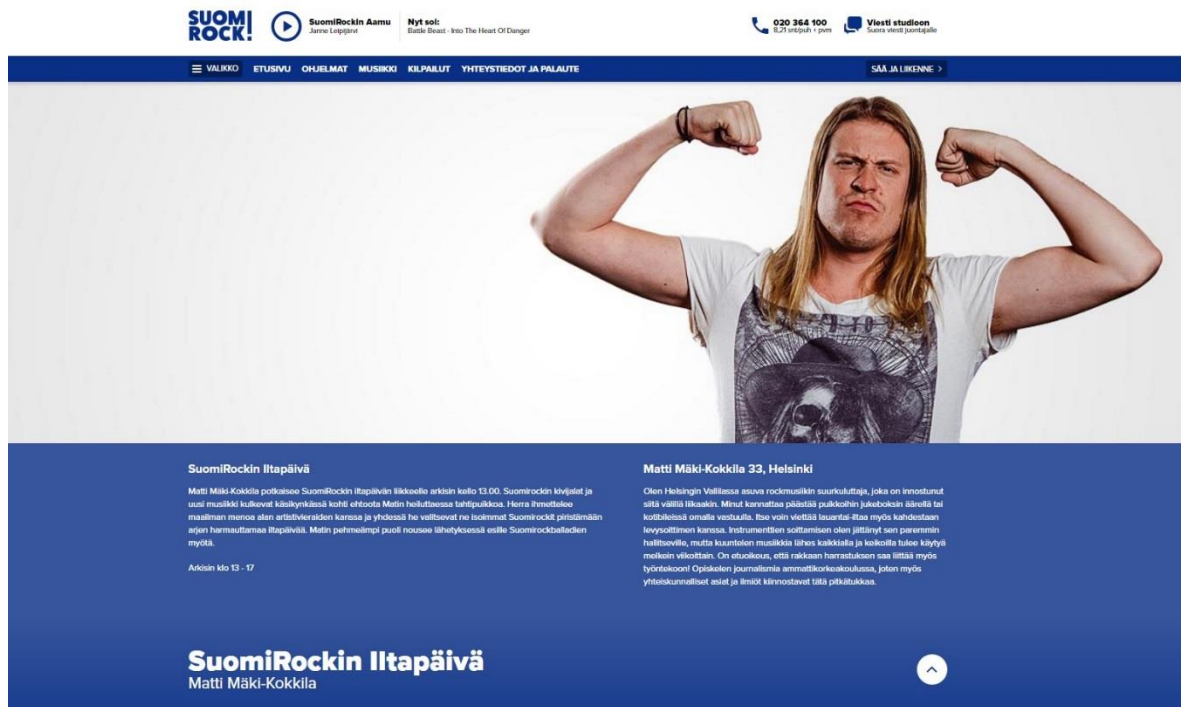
SUOMI ROCK!

SuomiRockin Aamu
Janne Leipijärvi

Nyt soi:
Battle Beast - Into The Heart Of Danger

020 364 100
8,21 snt/puh + pvm

Viesti studioon
Suora viesti juontajalle

VALIKKO ETUSIVU OHJELMAT MUSIIKKI KILPAILUT YHTEYSTIEDOT JA PALAUTE

SÄÄ JA LIIKENNE >

SuomiRockin Iltapäivä

Matti Mäki-Kokkila potkaisee SuomiRockin iltapäivän liikkeelle arkisin kello 13.00. Suomirockin kivijalat ja uusi musiikki kulkevat käsikynkässä kohti ehtoota Matin heiluttaessa tahtipuikkoa. Herra ihmettelee maailman menoa alan artistivieraiden kanssa ja yhdessä he valitsevat ne isoimmat Suomirockit piristämään arjen harmauttamaa iltapäivää. Matin pehmeämpi puoli nousee lähetyksessä esille Suomirockballadien myötä.

Arkisin klo 13 - 17

Matti Mäki-Kokkila 33, Helsinki

Olen Helsingin Vallilassa asuva rockmusiikin suurkuluttaja, joka on innostunut siitä välillä liikaakin. Minut kannattaa päästää puikkoihin jukeboksin äärellä tai kotibileissä omalla vastuulla. Itse voin viettää lauantai-iltaa myös kahdestaan levysoittimen kanssa. Instrumenttien soittamisen olen jättänyt sen paremmin hallitseville, mutta kuuntelen musiikkia lähes kaikkialla ja keikoilla tulee käytyä melkein viikoittain. On etuoikeus, että rakkaan harrastuksen saa liittää myös työntekoon! Opiskelen journalismia ammattikorkeakoulussa, joten myös yhteiskunnalliset asiat ja ilmiöt kiinnostavat tätä pitkätukkaa.

SuomiRockin Iltapäivä
Matti Mäki-Kokkila